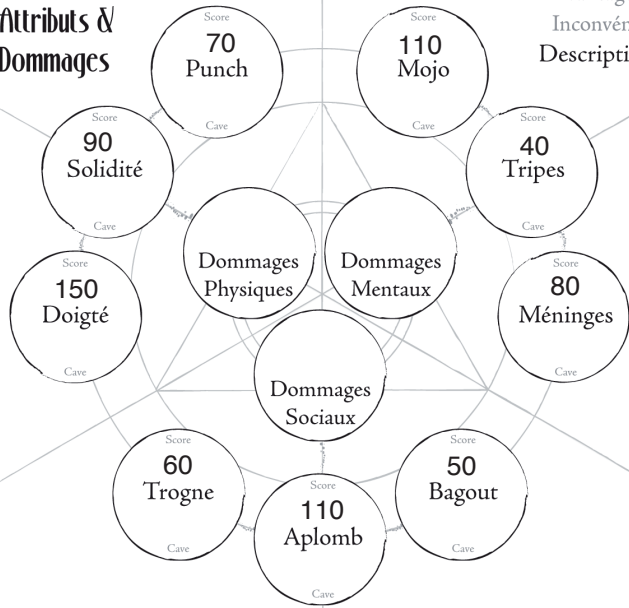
Attributs & Dommages

Inconvén
Descripti

Score
70
Punch
Cave

Score
110
Mojo
Cave

Score
90
Solidité
Cave

Score
40
Tripes
Cave

Dommages Physiques

Dommages Mentaux

Score
150
Doigté
Cave

Score
80
Méninges
Cave

Dommages Sociaux

Score
60
Trogne
Cave

Score
50
Bagout
Cave

Score
110
Aplomb
Cave